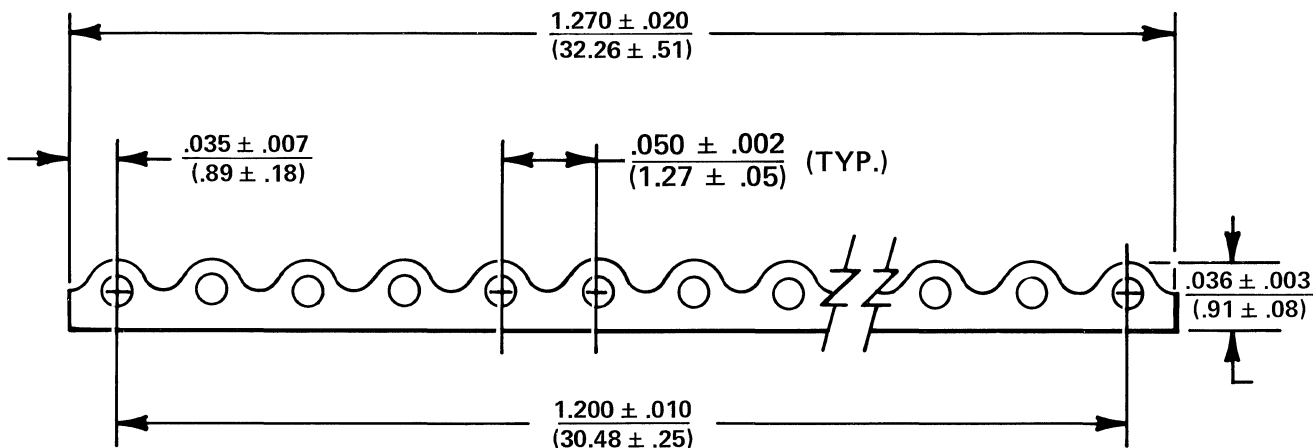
$\frac{1.270 \pm .020}{(32.26 \pm .51)}$

$\frac{.035 \pm .007}{(.89 \pm .18)}$

$\frac{.050 \pm .002}{(1.27 \pm .05)}$ (TYP.)

$\frac{.036 \pm .003}{(.91 \pm .08)}$

$\frac{1.200 \pm .010}{(30.48 \pm .25)}$